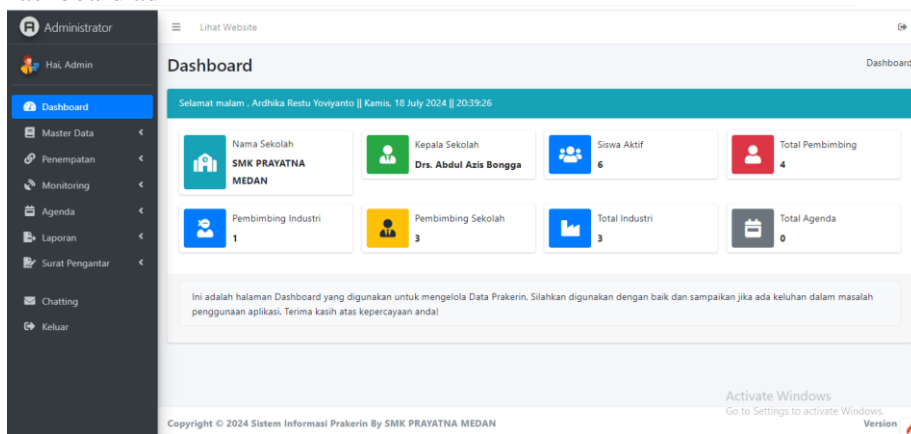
Administrator

Hai, Admin

Dashboard
Master Data
Penempatan
Monitoring
Agenda
Laporan
Surat Pengantar

Chatting
Keluar

Lihat Website

Dashboard

Dashboard

Selamat malam . Ardhika Restu Yoviyanto || Kamis, 18 July 2024 || 20:39:26

Nama Sekolah
SMK PRAYATNA MEDAN

Kepala Sekolah
Drs. Abdul Azis Bongga

Siswa Aktif
6

Total Pembimbing
4

Pembimbing Industri
1

Pembimbing Sekolah
3

Total Industri
3

Total Agenda
0

Ini adalah halaman Dashboard yang digunakan untuk mengelola Data Prakerin, Silahkan digunakan dengan baik dan sampaikan jika ada keluhan dalam masalah penggunaan aplikasi. Terima kasih atas kepercayaan anda!

Activate Windows
Go to Settings to activate Windows.

Copyright © 2024 Sistem Informasi Prakerin By SMK PRAYATNA MEDAN

Version